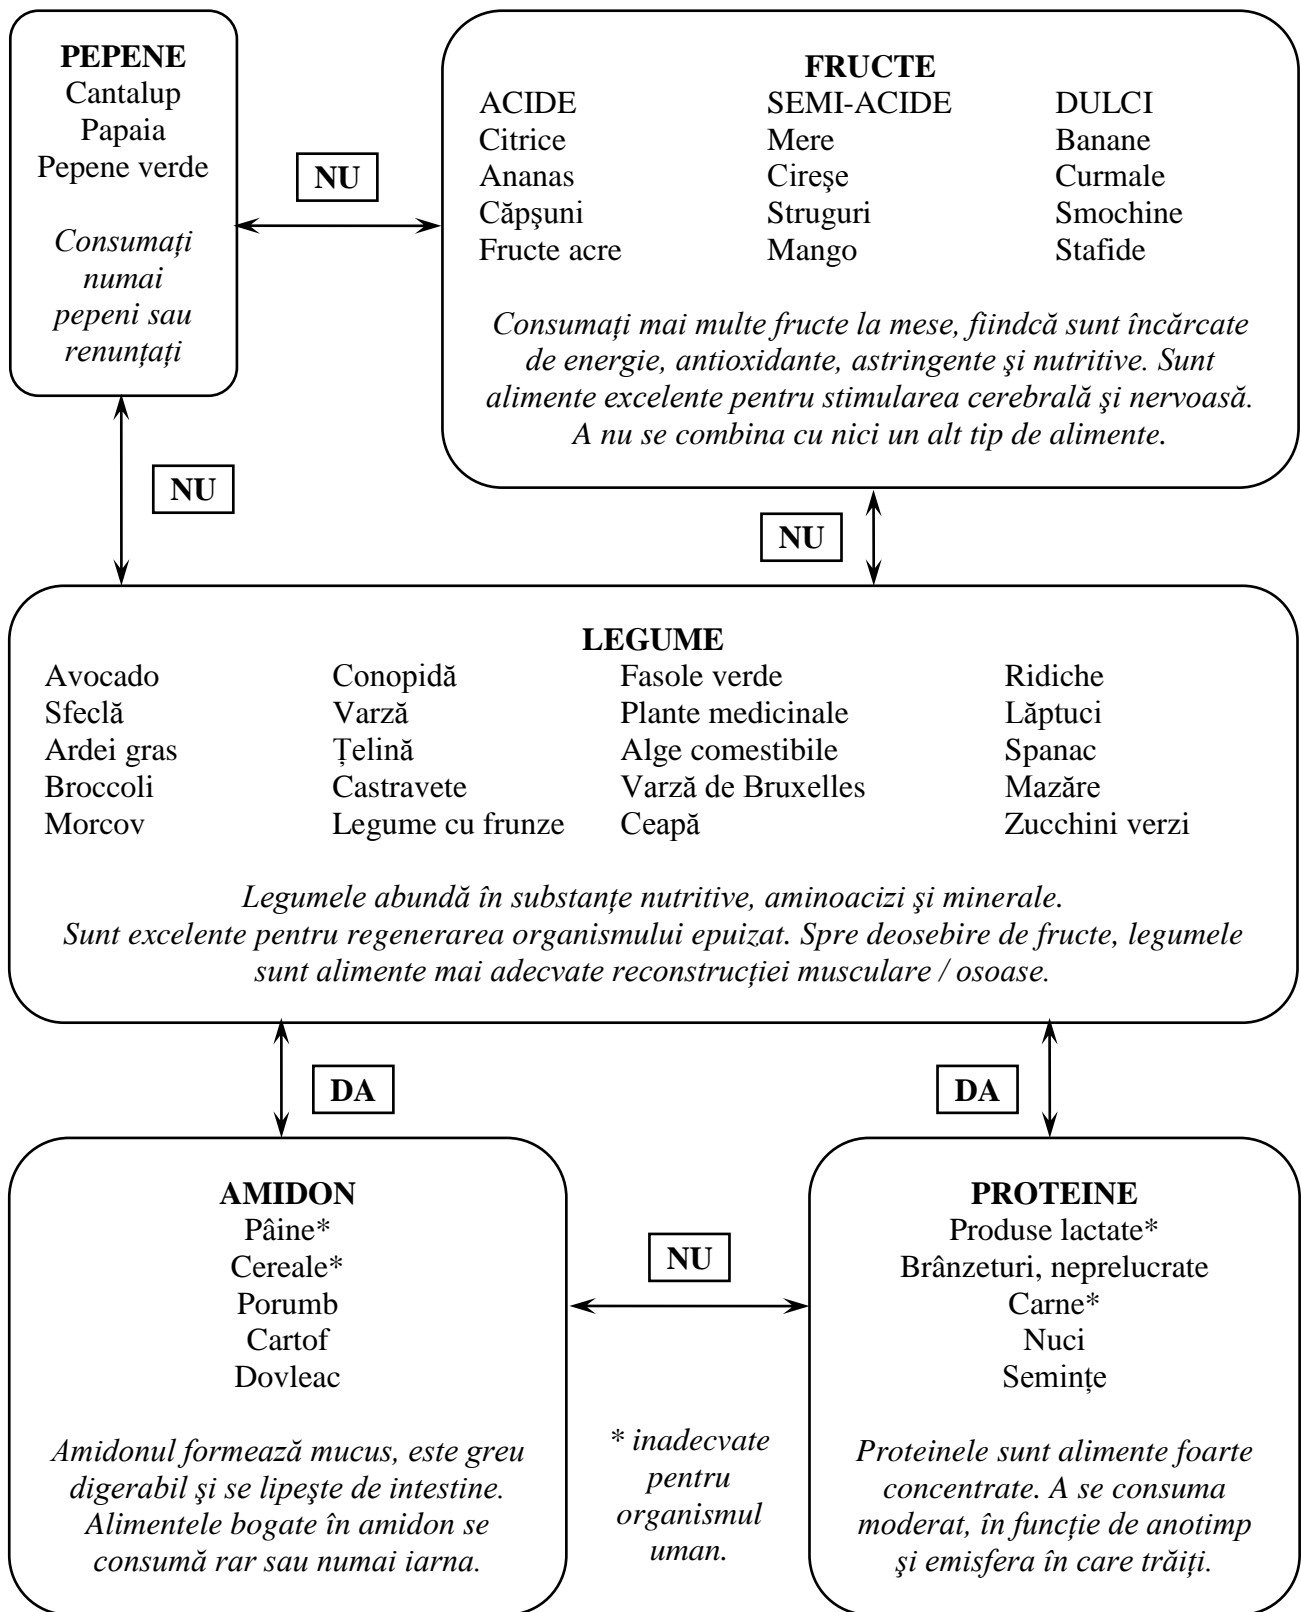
**PEPENE**
Cantalup
Papaia
Pepene verde

*Consumați numai pepeni sau renunțați*

NU

**FRUCTE**

| ACIDE | SEMI-ACIDE | DULCI |
|---|---|---|
| Citrice | Mere | Banane |
| Ananas | Cireşe | Curmale |
| Căpşuni | Struguri | Smochine |
| Fructe acre | Mango | Stafide |

*Consumați mai multe fructe la mese, fiindcă sunt încărcate de energie, antioxidante, astringente şi nutritive. Sunt alimente excelente pentru stimularea cerebrală şi nervoasă. A nu se combina cu nici un alt tip de alimente.*

NU

NU

**LEGUME**

| Avocado | Conopidă | Fasole verde | Ridiche |
|---|---|---|---|
| Sfeclă | Varză | Plante medicinale | Lăptuci |
| Ardei gras | Țelină | Alge comestibile | Spanac |
| Broccoli | Castravete | Varză de Bruxelles | Mazăre |
| Morcov | Legume cu frunze | Ceapă | Zucchini verzi |

*Legumele abundă în substanțe nutritive, aminoacizi şi minerale. Sunt excelente pentru regenerarea organismului epuizat. Spre deosebire de fructe, legumele sunt alimente mai adecvate reconstrucției musculare / osoase.*

DA

DA

**AMIDON**
Pâine*
Cereale*
Porumb
Cartof
Dovleac

*Amidonul formează mucus, este greu digerabil şi se lipeşte de intestine. Alimentele bogate în amidon se consumă rar sau numai iarna.*

NU

*\* inadecvate pentru organismul uman.*

**PROTEINE**
Produse lactate*
Brânzeturi, neprelucrate
Carne*
Nuci
Semințe

*Proteinele sunt alimente foarte concentrate. A se consuma moderat, în funcție de anotimp şi emisfera în care trăiți.*